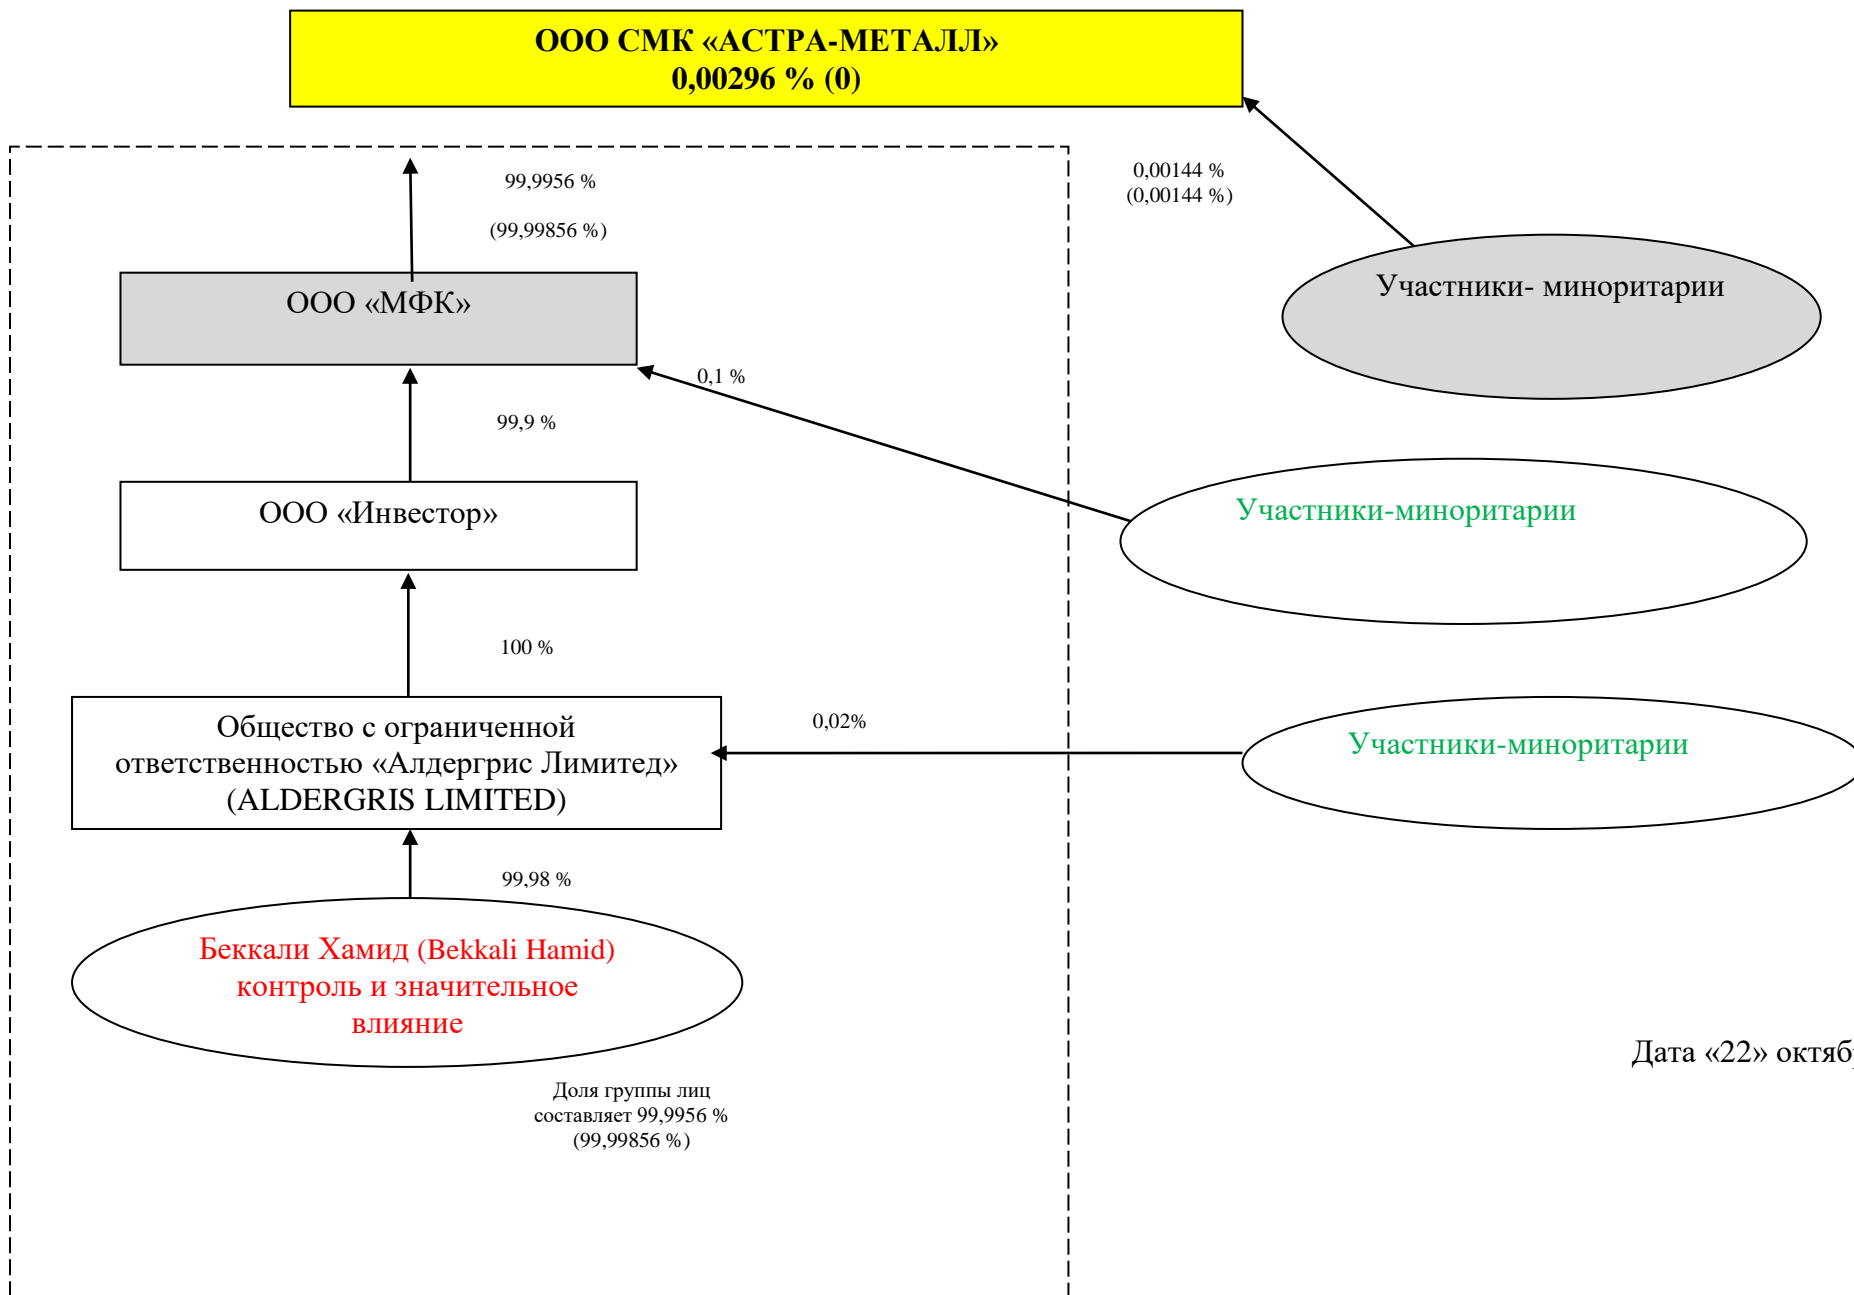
ООО СМК «АСТРА-МЕТАЛЛ»
0,00296 % (0)

99,9956 %

(99,99856 %)

0,00144 %
(0,00144 %)

Участники- миноритарии

ООО «МФК»

0,1 %

99,9 %

Участники-миноритарии

ООО «Инвестор»

100 %

0,02%

Общество с ограниченной ответственностью «Алдергрис Лимитед» (ALDERGRIS LIMITED)

Участники-миноритарии

99,98 %

Беккали Хамид (Bekkali Hamid) контроль и значительное влияние

Дата «22» октяб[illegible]

Доля группы лиц составляет 99,9956 % (99,99856 %)